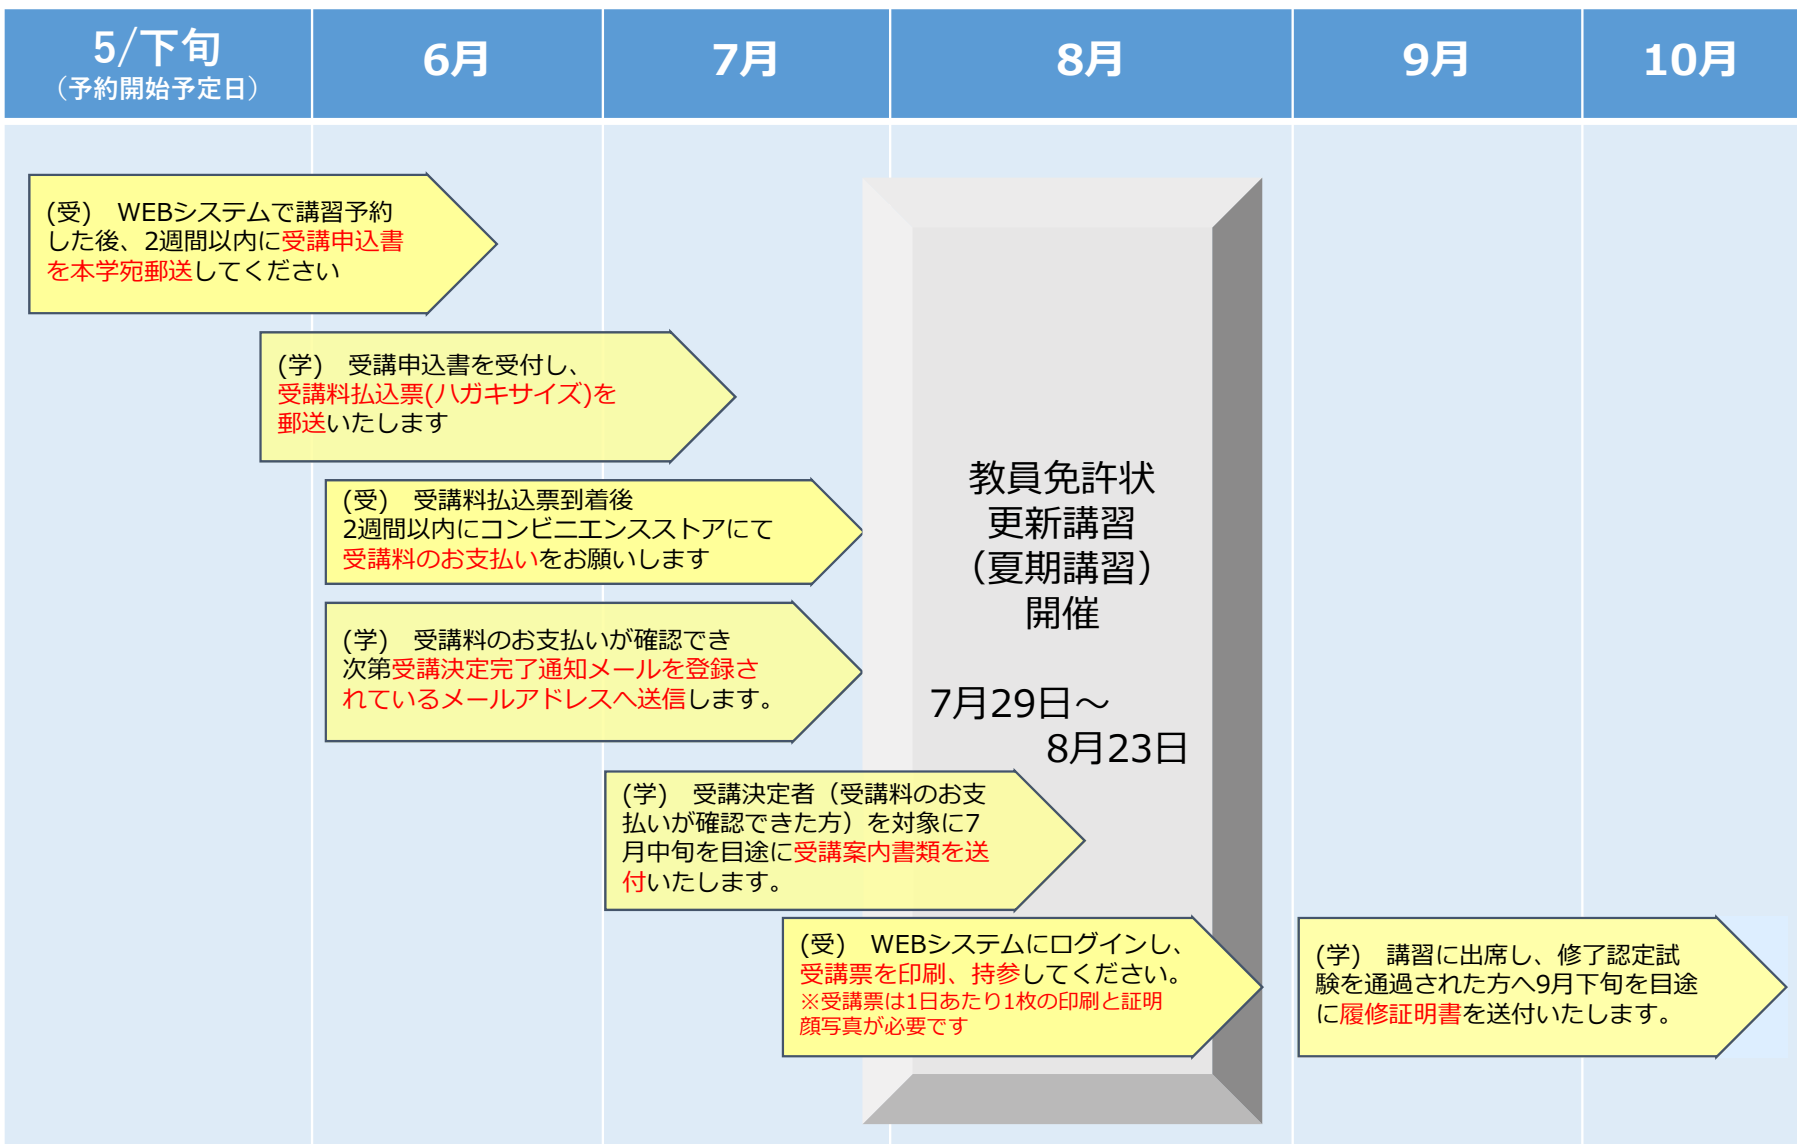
| 5/下旬 (予約開始予定日) | 6月 | 7月 | 8月 | 9月 | 10月 |
|---|---|---|---|---|---|

(受)　WEBシステムで講習予約した後、2週間以内に受講申込書を本学宛郵送してください

(学)　受講申込書を受付し、受講料払込票(ハガキサイズ)を郵送いたします

(受)　受講料払込票到着後2週間以内にコンビニエンスストアにて受講料のお支払いをお願いします

(学)　受講料のお支払いが確認でき次第受講決定完了通知メールを登録されているメールアドレスへ送信します。

教員免許状更新講習（夏期講習）開催

7月29日～8月23日

(学)　受講決定者（受講料のお支払いが確認できた方）を対象に7月中旬を目途に受講案内書類を送付いたします。

(受)　WEBシステムにログインし、受講票を印刷、持参してください。
※受講票は1日あたり1枚の印刷と証明顔写真が必要です

(学)　講習に出席し、修了認定試験を通過された方へ9月下旬を目途に履修証明書を送付いたします。